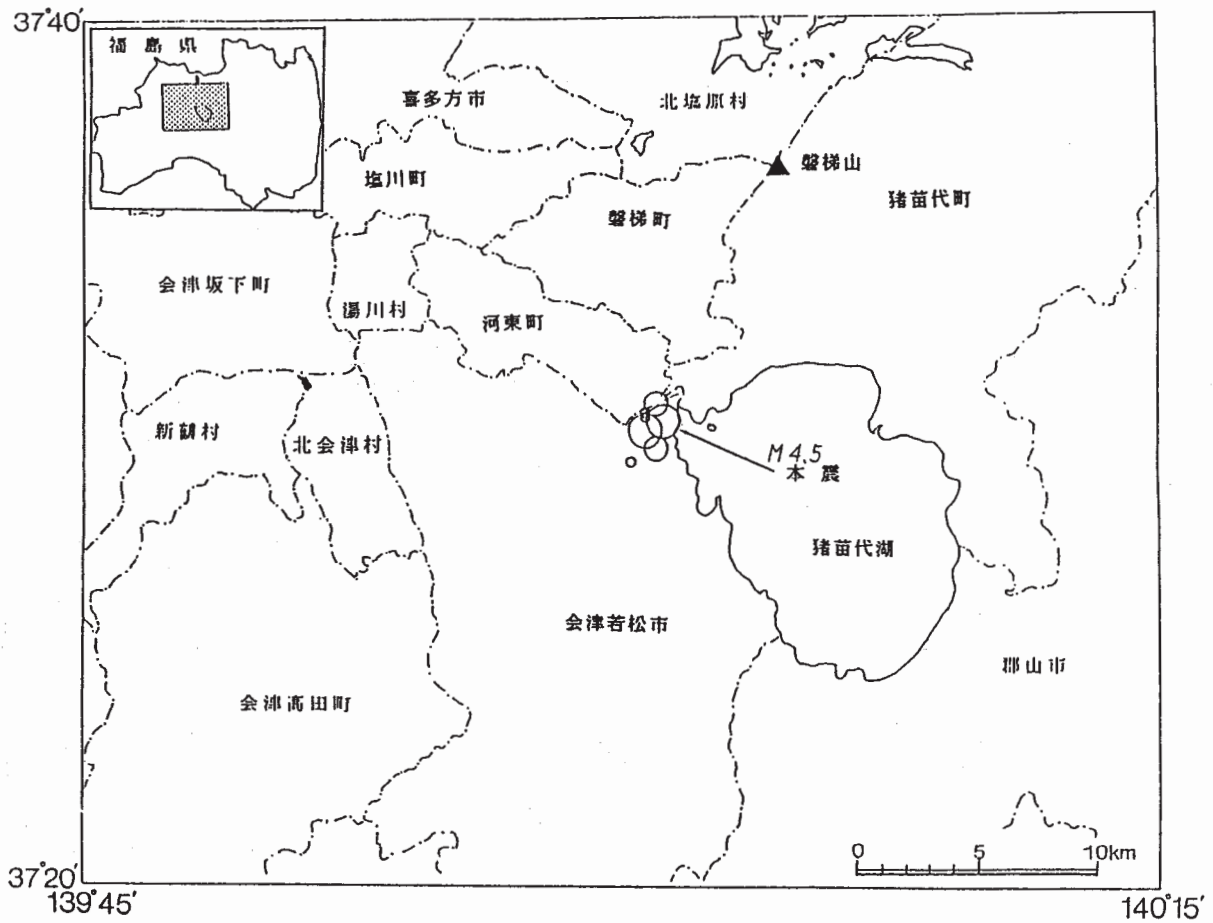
37°40′

福島県

喜多方市

北塩原村

塩川町

磐梯山

磐梯町

猪苗代町

会津坂下町

湯川村

河東町

新鶴村

北会津村

M 4.5
本震

猪苗代湖

会津若松市

郡山市

会津高田町

0 5 10km

37°20′
139°45′

140°15′